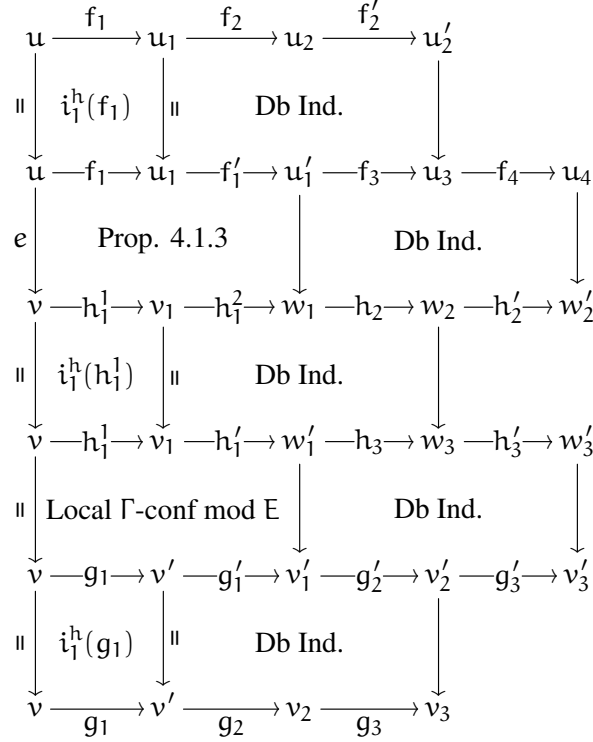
$u \xrightarrow{f_1} u_1 \xrightarrow{f_2} u_2 \xrightarrow{f_2'} u_2'$

$\parallel$ $i_1^h(f_1)$ $\parallel$ Db Ind.

$u \xrightarrow{f_1} u_1 \xrightarrow{f_1'} u_1' \xrightarrow{f_3} u_3 \xrightarrow{f_4} u_4$

$e$ Prop. 4.1.3 Db Ind.

$v \xrightarrow{h_1^1} v_1 \xrightarrow{h_1^2} w_1 \xrightarrow{h_2} w_2 \xrightarrow{h_2'} w_2'$

$\parallel$ $i_1^h(h_1^1)$ $\parallel$ Db Ind.

$v \xrightarrow{h_1^1} v_1 \xrightarrow{h_1'} w_1' \xrightarrow{h_3} w_3 \xrightarrow{h_3'} w_3'$

$\parallel$ Local $\Gamma$-conf mod $E$ Db Ind.

$v \xrightarrow{g_1} v' \xrightarrow{g_1'} v_1' \xrightarrow{g_2'} v_2' \xrightarrow{g_3'} v_3'$

$\parallel$ $i_1^h(g_1)$ $\parallel$ Db Ind.

$v \xrightarrow{g_1} v' \xrightarrow{g_2} v_2 \xrightarrow{g_3} v_3$